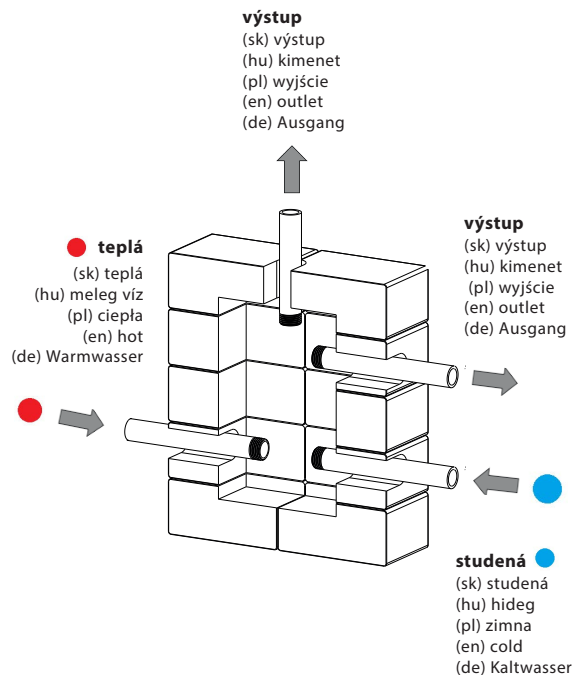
výstup
(sk) výstup
(hu) kimenet
(pl) wyjście
(en) outlet
(de) Ausgang

teplá
(sk) teplá
(hu) meleg víz
(pl) ciepła
(en) hot
(de) Warmwasser

výstup
(sk) výstup
(hu) kimenet
(pl) wyjście
(en) outlet
(de) Ausgang

studená
(sk) studená
(hu) hideg
(pl) zimna
(en) cold
(de) Kaltwasser